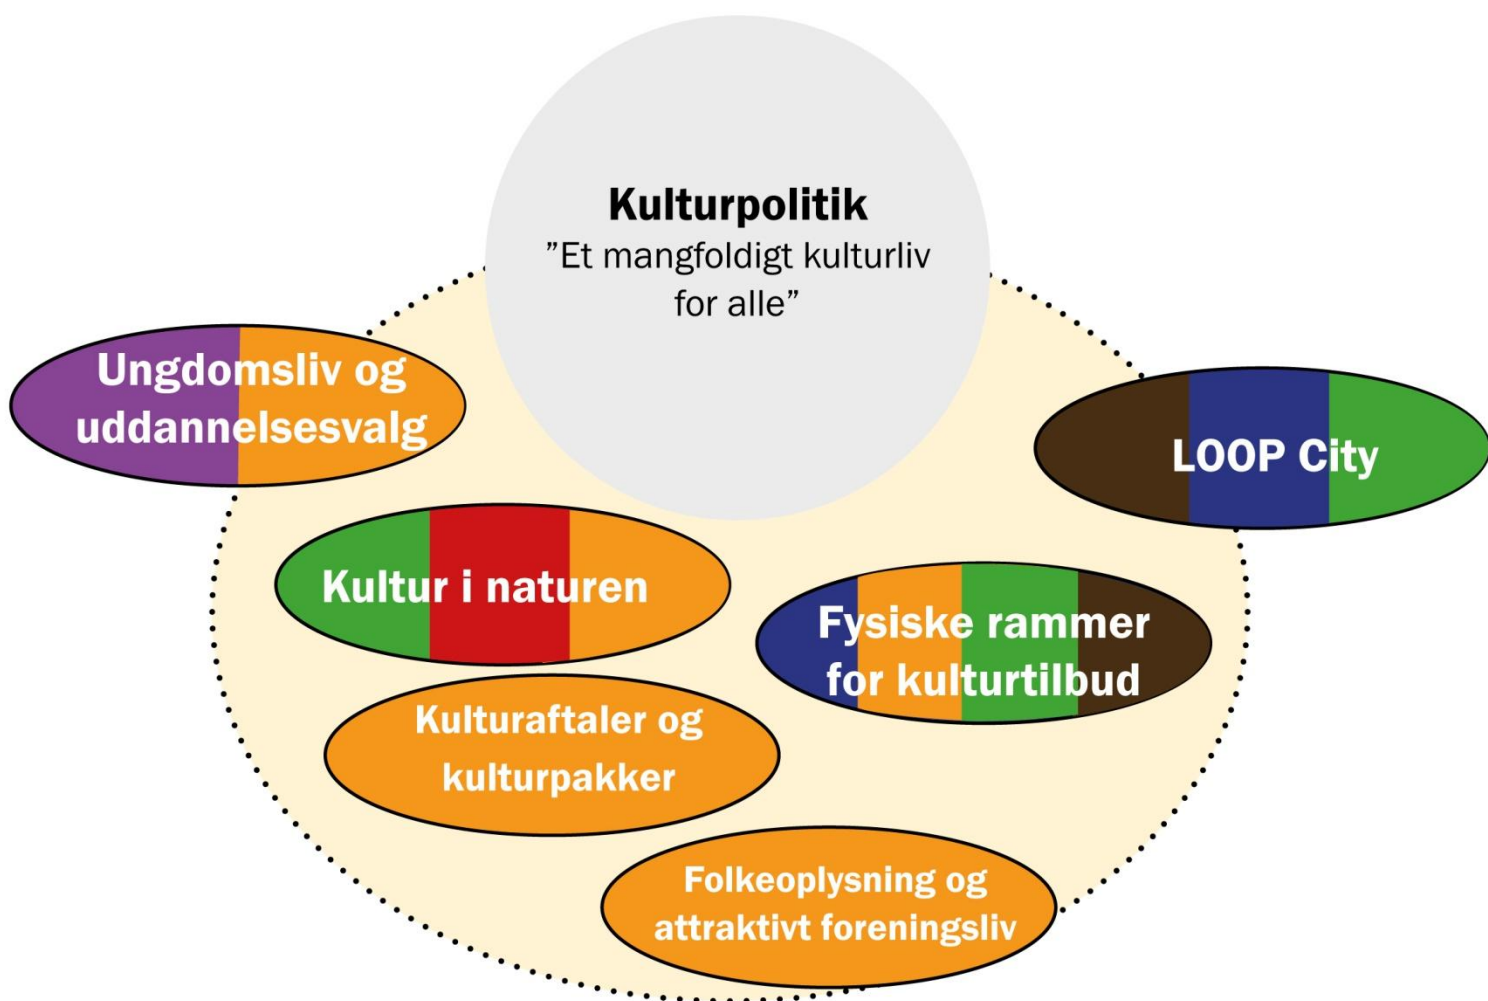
Kulturpolitik
”Et mangfoldigt kulturliv for alle”

Ungdomsliv og uddannelsesvalg

LOOP City

Kultur i naturen

Fysiske rammer for kulturtilbud

Kulturaftaler og kulturpakker

Folkeoplysning og attraktivt foreningsliv